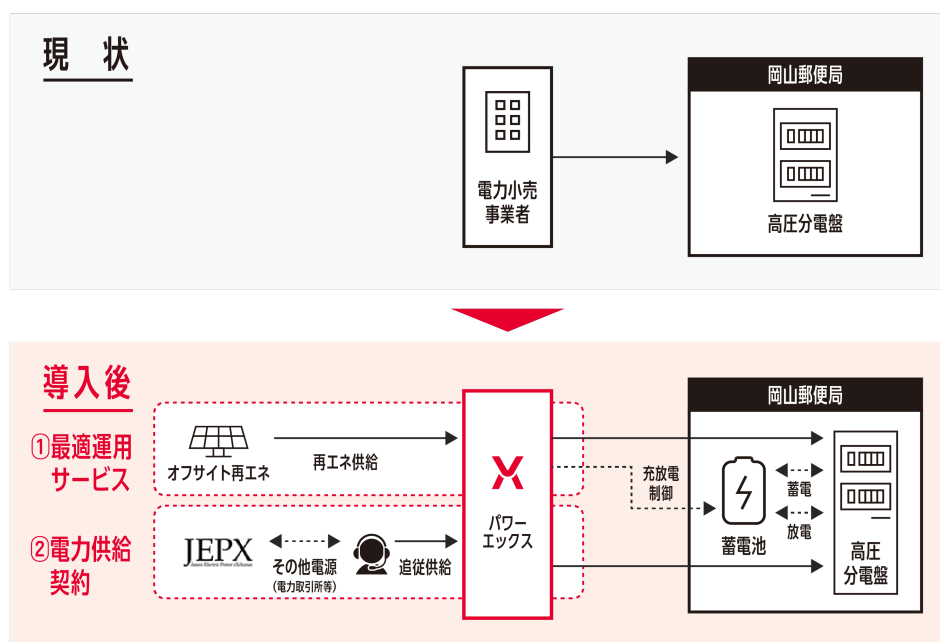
現　状

電力小売事業者

岡山郵便局

高圧分電盤

導入後

①最適運用サービス

オフサイト再エネ

再エネ供給

②電力供給契約

JEPX
Japan Electric Power eXchange

その他電源
(電力取引所等)

追従供給

パワーエックス

岡山郵便局

充放電制御

蓄電

放電

蓄電池

高圧分電盤